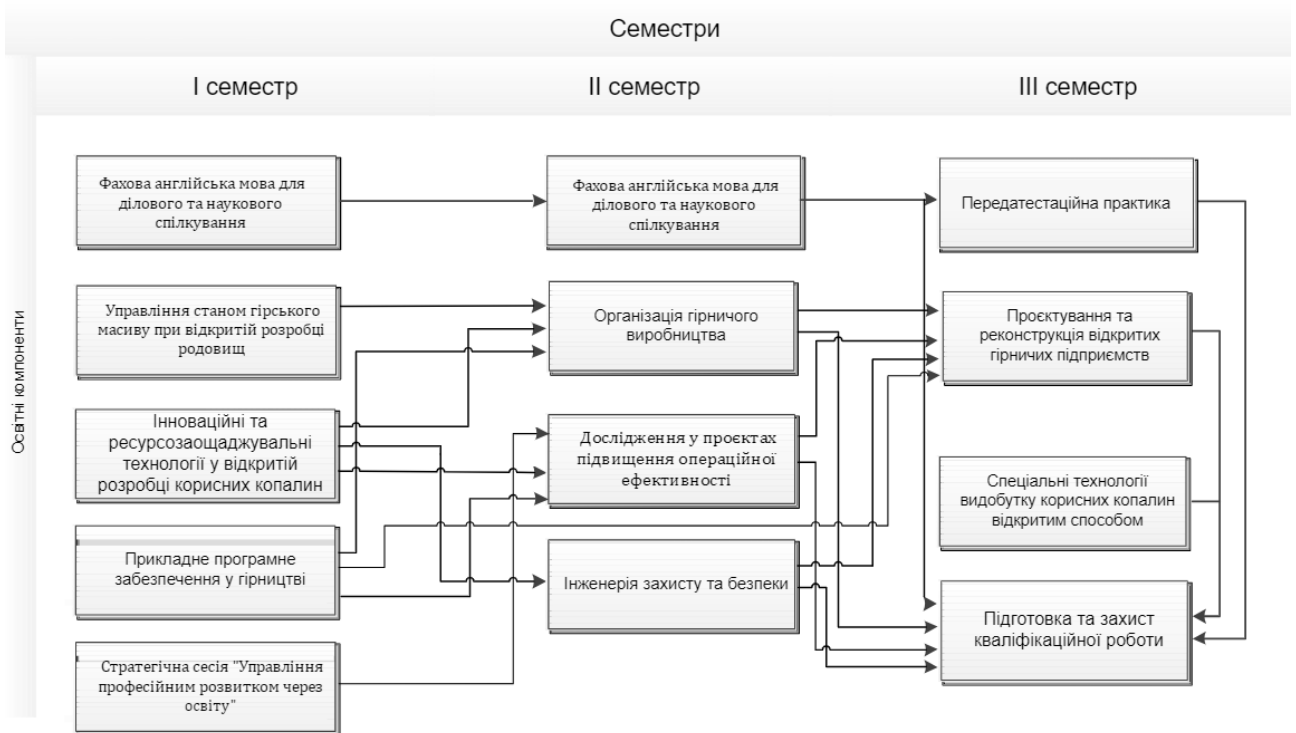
Семестри

Освітні компоненти

I семестр

II семестр

III семестр

Фахова англійська мова для ділового та наукового спілкування

Управління станом гірського масиву при відкритій розробці родовищ

Інноваційні та ресурсозаощаджувальні технології у відкритій розробці корисних копалин

Прикладне програмне забезпечення у гірництві

Стратегічна сесія "Управління професійним розвитком через освіту"

Фахова англійська мова для ділового та наукового спілкування

Організація гірничого виробництва

Дослідження у проєктах підвищення операційної ефективності

Інженерія захисту та безпеки

Передатестаційна практика

Проєктування та реконструкція відкритих гірничих підприємств

Спеціальні технології видобутку корисних копалин відкритим способом

Підготовка та захист кваліфікаційної роботи